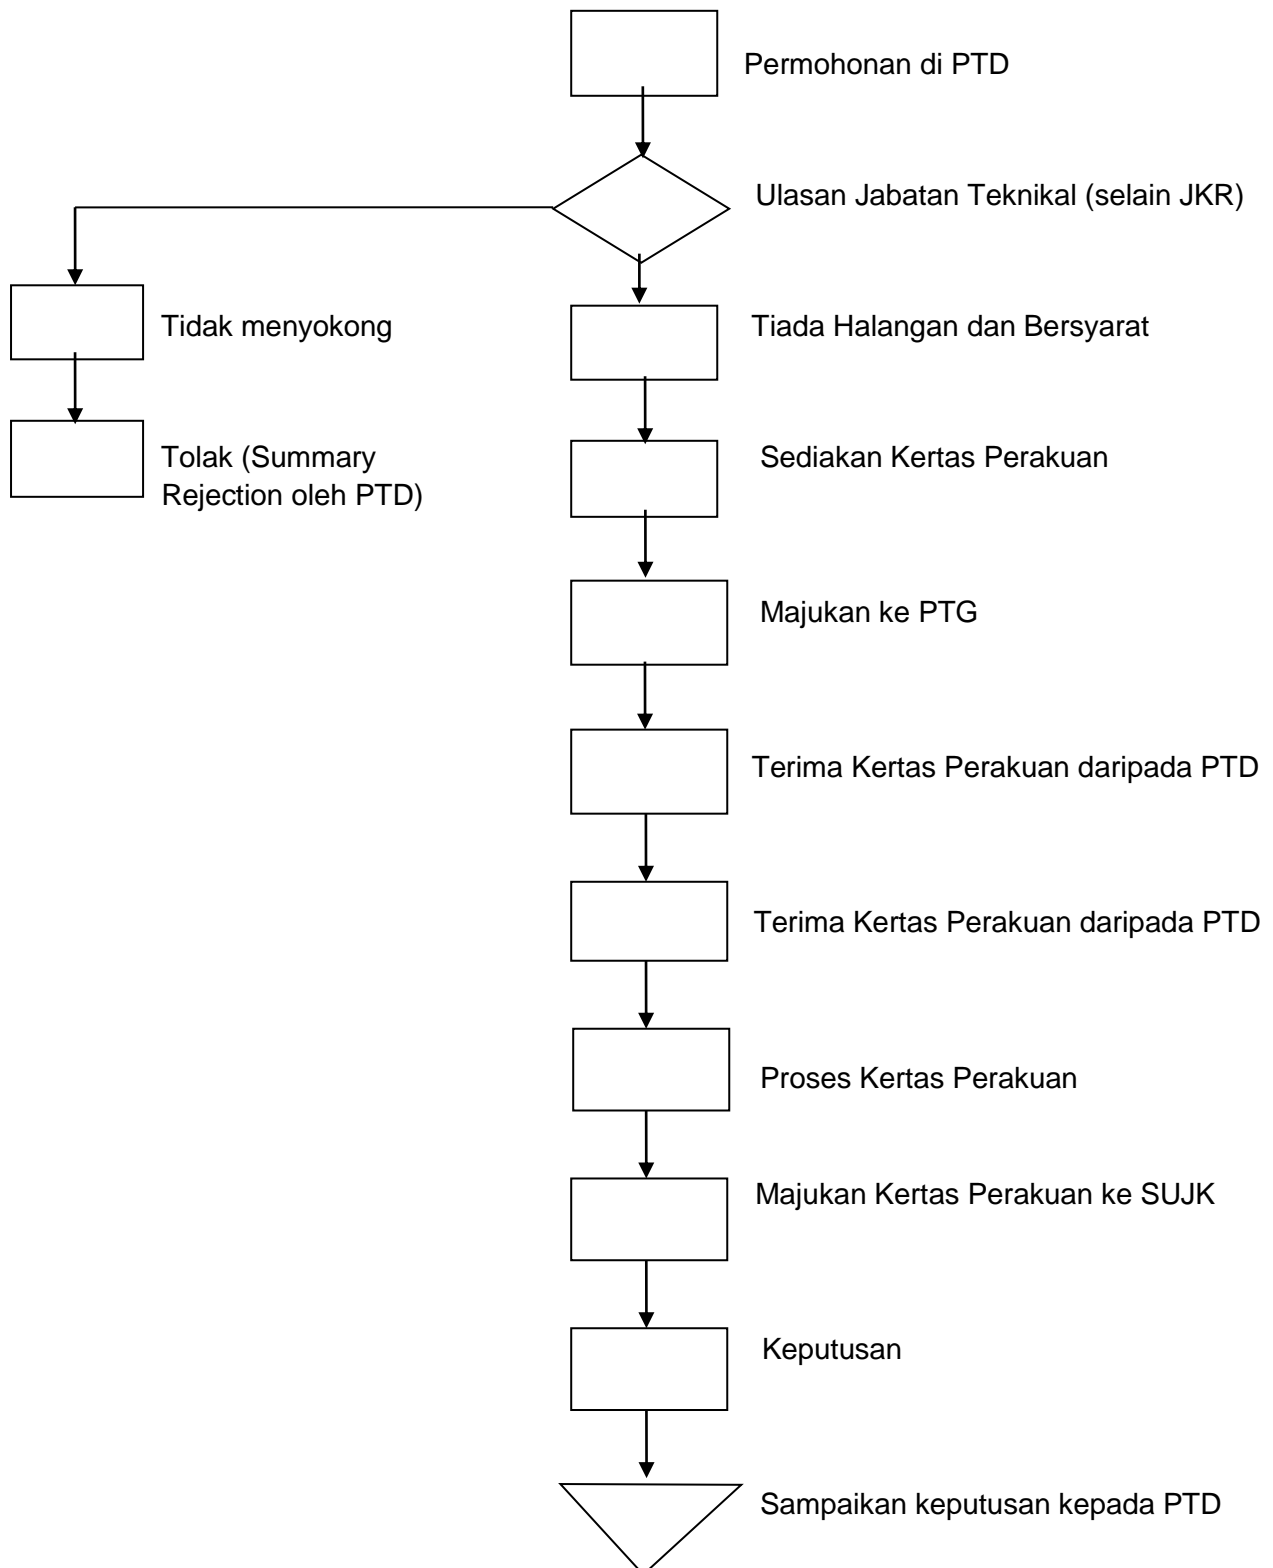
Permohonan di PTD

Ulasan Jabatan Teknikal (selain JKR)

Tidak menyokong

Tolak (Summary Rejection oleh PTD)

Tiada Halangan dan Bersyarat

Sediakan Kertas Perakuan

Majukan ke PTG

Terima Kertas Perakuan daripada PTD

Terima Kertas Perakuan daripada PTD

Proses Kertas Perakuan

Majukan Kertas Perakuan ke SUJK

Keputusan

Sampaikan keputusan kepada PTD